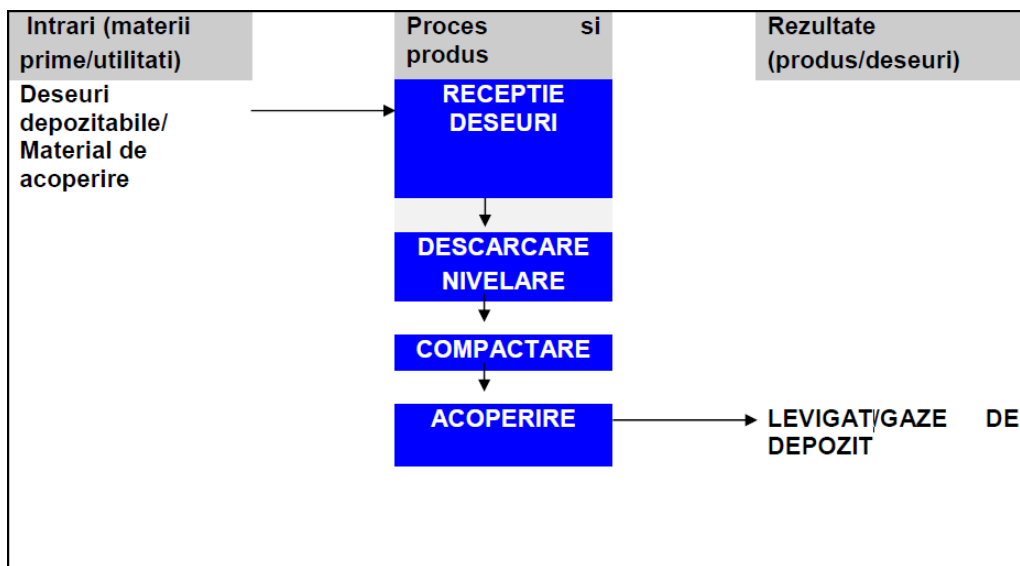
Intrari (materii prime/utilitati)

Proces si produs

Rezultate (produs/deseuri)

Deseuri depozitabile/ Material de acoperire

RECEPTIE DESEURI

DESCARCARE NIVELARE

COMPACTARE

ACOPERIRE

LEVIGAT/GAZE DE DEPOZIT